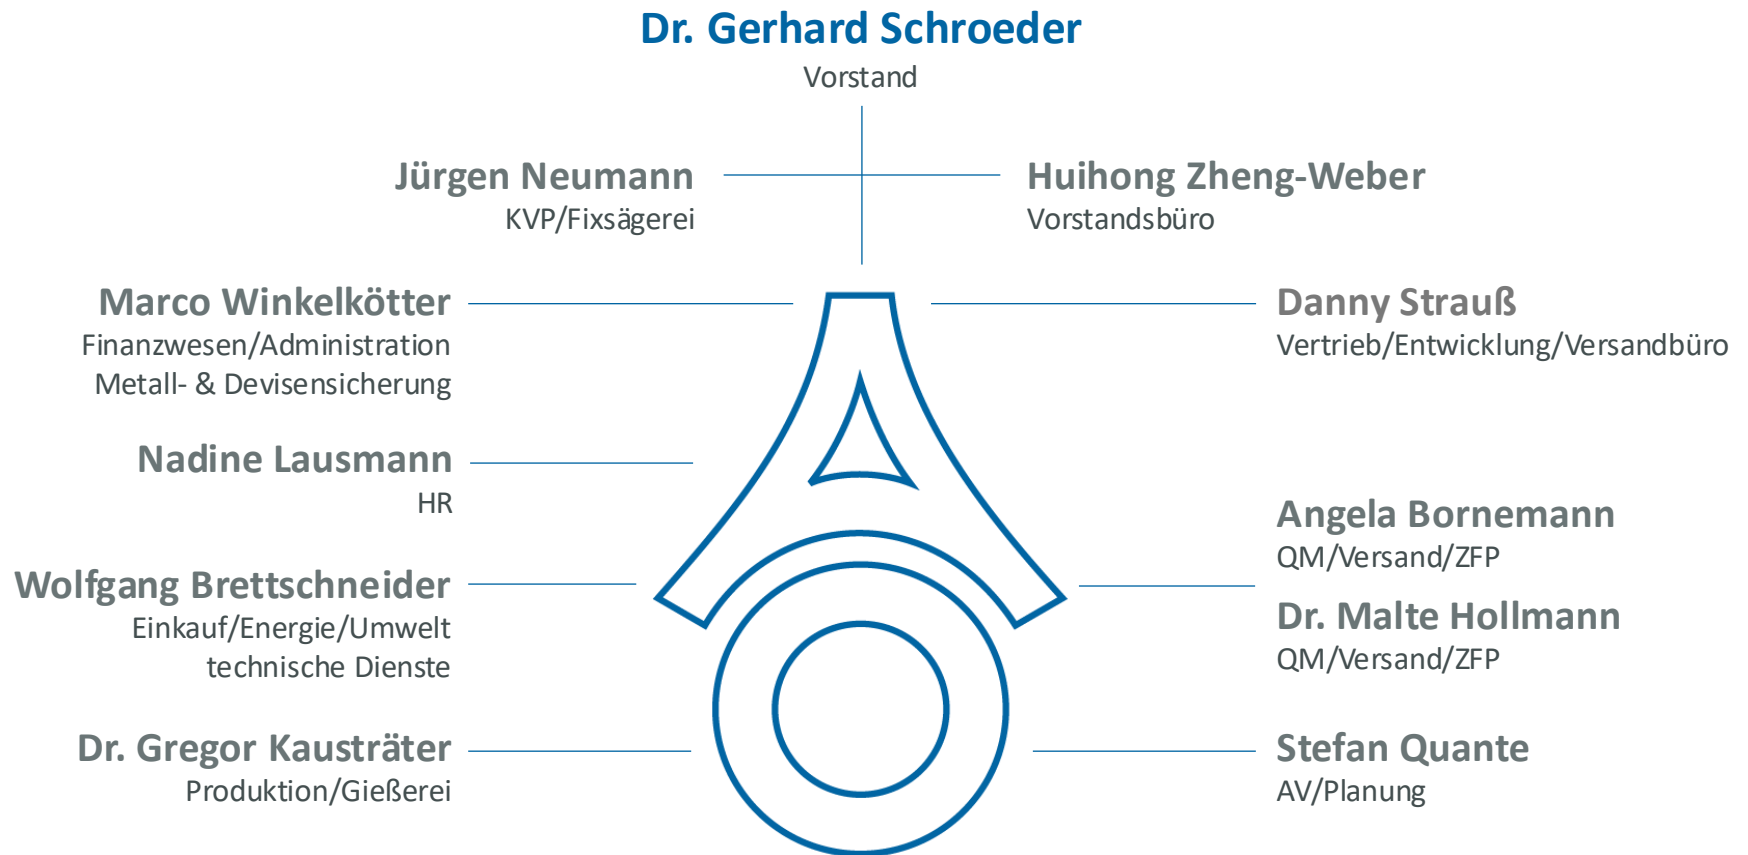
Dr. Gerhard Schroeder
Vorstand

Jürgen Neumann
KVP/Fixsägerei

Huihong Zheng-Weber
Vorstandsbüro

Marco Winkelkötter
Finanzwesen/Administration
Metall- & Devisensicherung

Danny Strauß
Vertrieb/Entwicklung/Versandbüro

Nadine Lausmann
HR

Angela Bornemann
QM/Versand/ZFP

Wolfgang Brettschneider
Einkauf/Energie/Umwelt
technische Dienste

Dr. Malte Hollmann
QM/Versand/ZFP

Dr. Gregor Kausträter
Produktion/Gießerei

Stefan Quante
AV/Planung